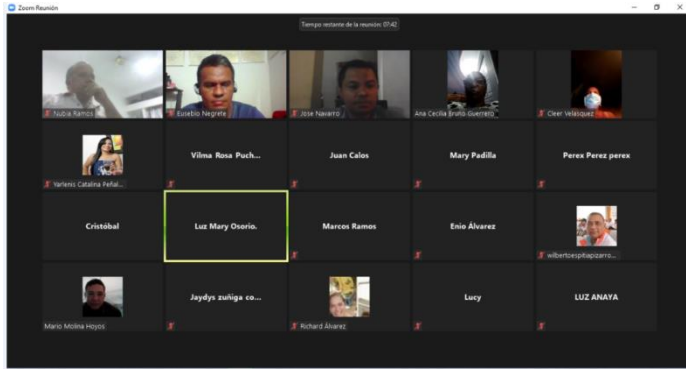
Zoom Reunión

Tiempo restante de la reunión: 07:42

Nubia Ramos

Eusebio Negrete

Jose Navarro

Ana Cecilia Bruno Guerrero

Cleer Velásquez

Yarlenis Catalina Peñal...

Vilma Rosa Puch...

Juan Calos

Mary Padilla

Perex Perez perex

Cristóbal

Luz Mary Osorio.

Marcos Ramos

Enio Álvarez

wilbertoespitiapizarro...

Mario Molina Hoyos

Jaydys zuñiga co...

Richard Álvarez

Lucy

LUZ ANAYA